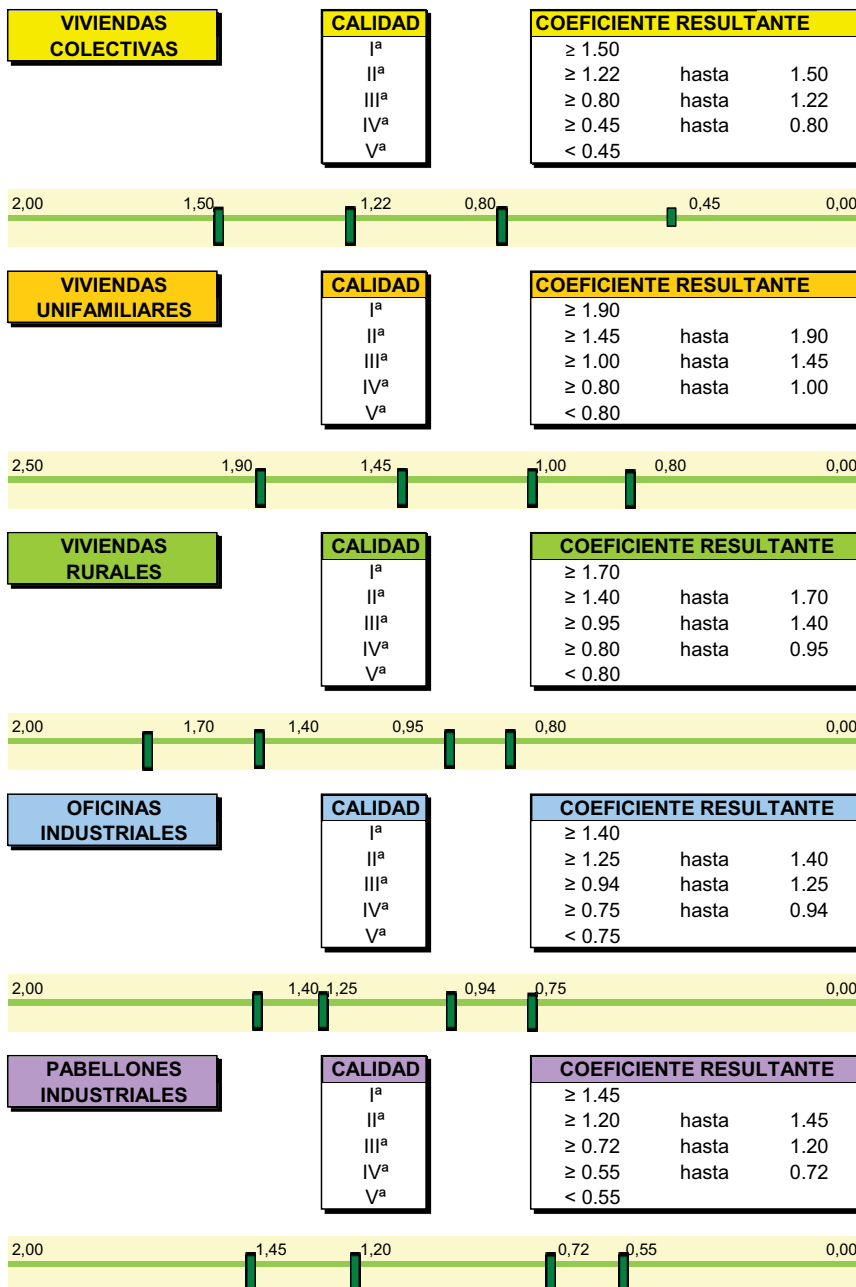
VIVIENDAS COLECTIVAS

| CALIDAD |
|---|
| Iª |
| IIª |
| IIIª |
| IVª |
| Vª |

| COEFICIENTE RESULTANTE | | |
|---|---|---|
| ≥ 1.50 | | |
| ≥ 1.22 | hasta | 1.50 |
| ≥ 0.80 | hasta | 1.22 |
| ≥ 0.45 | hasta | 0.80 |
| < 0.45 | | |

2,00 1,50 1,22 0,80 0,45 0,00

VIVIENDAS UNIFAMILIARES

| CALIDAD |
|---|
| Iª |
| IIª |
| IIIª |
| IVª |
| Vª |

| COEFICIENTE RESULTANTE | | |
|---|---|---|
| ≥ 1.90 | | |
| ≥ 1.45 | hasta | 1.90 |
| ≥ 1.00 | hasta | 1.45 |
| ≥ 0.80 | hasta | 1.00 |
| < 0.80 | | |

2,50 1,90 1,45 1,00 0,80 0,00

VIVIENDAS RURALES

| CALIDAD |
|---|
| Iª |
| IIª |
| IIIª |
| IVª |
| Vª |

| COEFICIENTE RESULTANTE | | |
|---|---|---|
| ≥ 1.70 | | |
| ≥ 1.40 | hasta | 1.70 |
| ≥ 0.95 | hasta | 1.40 |
| ≥ 0.80 | hasta | 0.95 |
| < 0.80 | | |

2,00 1,70 1,40 0,95 0,80 0,00

OFICINAS INDUSTRIALES

| CALIDAD |
|---|
| Iª |
| IIª |
| IIIª |
| IVª |
| Vª |

| COEFICIENTE RESULTANTE | | |
|---|---|---|
| ≥ 1.40 | | |
| ≥ 1.25 | hasta | 1.40 |
| ≥ 0.94 | hasta | 1.25 |
| ≥ 0.75 | hasta | 0.94 |
| < 0.75 | | |

2,00 1,40 1,25 0,94 0,75 0,00

PABELLONES INDUSTRIALES

| CALIDAD |
|---|
| Iª |
| IIª |
| IIIª |
| IVª |
| Vª |

| COEFICIENTE RESULTANTE | | |
|---|---|---|
| ≥ 1.45 | | |
| ≥ 1.20 | hasta | 1.45 |
| ≥ 0.72 | hasta | 1.20 |
| ≥ 0.55 | hasta | 0.72 |
| < 0.55 | | |

2,00 1,45 1,20 0,72 0,55 0,00